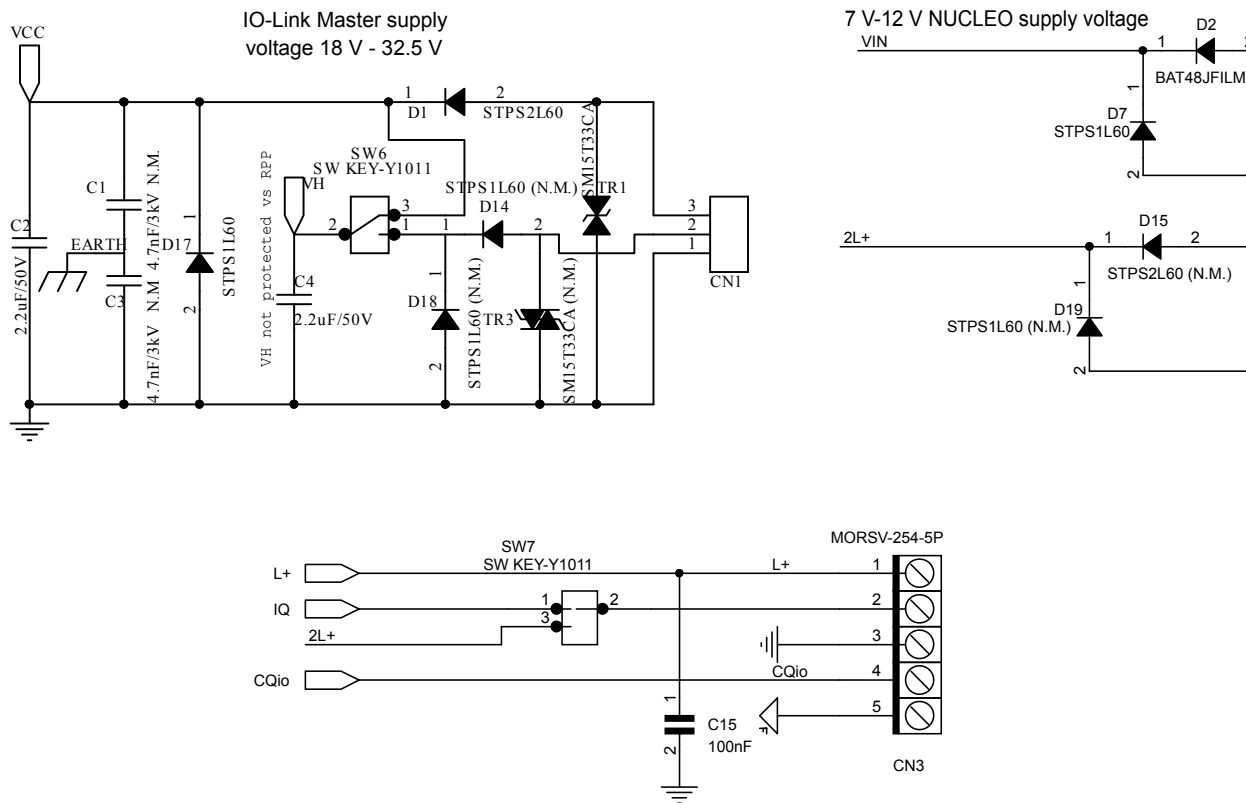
VCC

IO-Link Master supply voltage 18 V - 32.5 V

1 D1 2 STPS2L60

SW6 SW KEY-Y1011

VH

VH not protected vs RPP

C1 4.7nF/3kV N.M.

C2 2.2uF/50V

EARTH

C3 4.7nF/3kV N.M

D17 STPS1L60 1 2

C4 2.2uF/50V

3 2 1

STPS1L60 (N.M.) D14 1 2

D18 1 2 STPS1L60 (N.M.)

TR3 SM15T33CA (N.M.)

SM15T33CA TR1

3 2 1 CN1

7 V-12 V NUCLEO supply voltage

VIN 1 D2 BAT48JFILM

D7 STPS1L60 1 2

2L+ 1 D15 2 STPS2L60 (N.M.)

D19 STPS1L60 (N.M.) 1 2

SW7 SW KEY-Y1011

L+

IQ

2L+

CQio

1 3 2

L+

MORSV-254-5P

1 2 3 4 5

CQio

C15 100nF 1 2

CN3